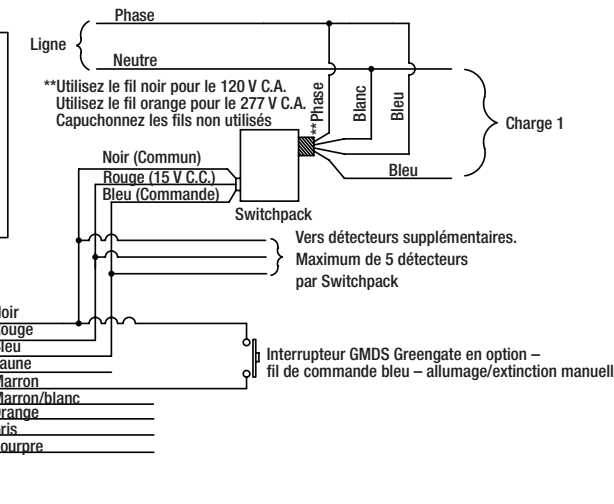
Phase

Ligne

Neutre

**Utilisez le fil noir pour le 120 V C.A.
Utilisez le fil orange pour le 277 V C.A.
Capuchonnez les fils non utilisés

**Phase

Blanc

Bleu

Charge 1

Noir (Commun)
Rouge (15 V C.C.)
Bleu (Commande)

Bleu

Switchpack

Vers détecteurs supplémentaires.
Maximum de 5 détecteurs
par Switchpack

oir
ouge
leu
aune
Marron
Marron/blanc
range
ris
ourpre

Interrupteur GMDS Greengate en option –
fil de commande bleu – allumage/extinction manuelle